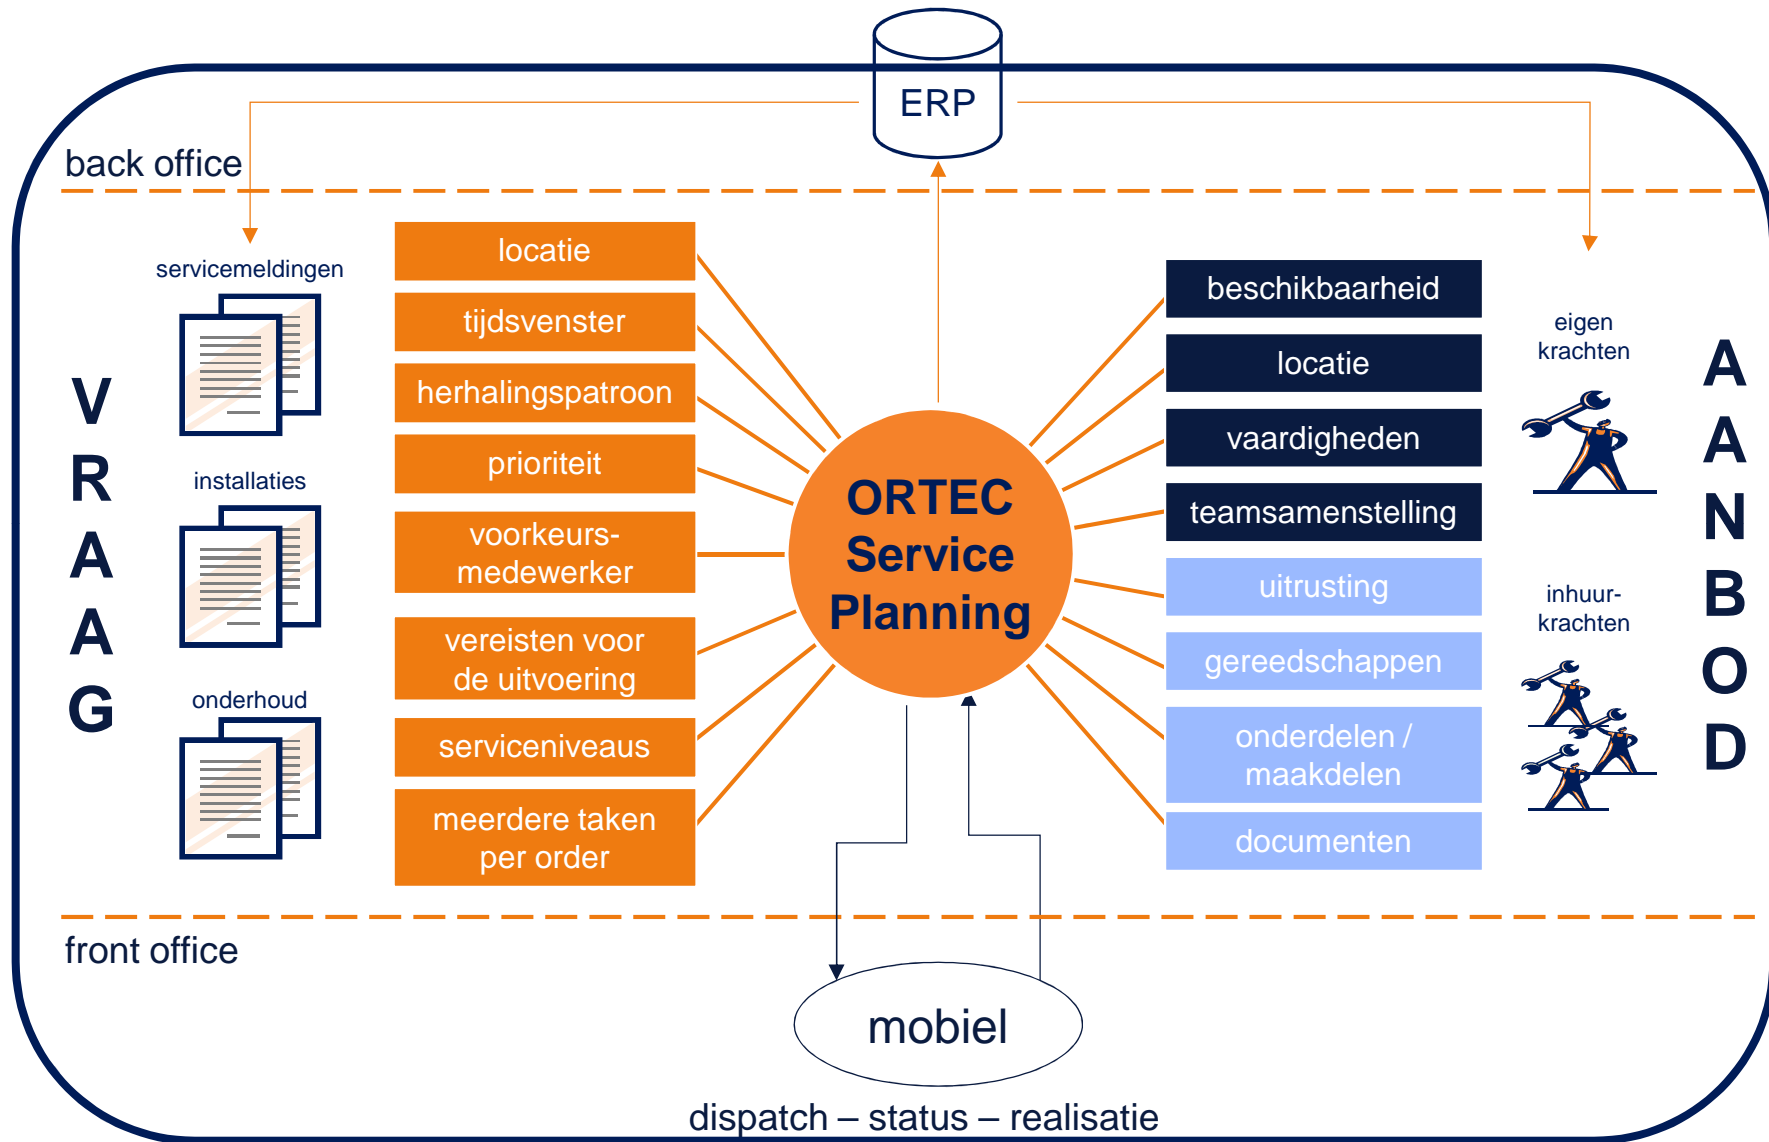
ERP

back office

servicemeldingen

installaties

onderhoud

VRAAG

locatie

tijdsvenster

herhalingspatroon

prioriteit

voorkeurs-medewerker

vereisten voor de uitvoering

serviceniveaus

meerdere taken per order

ORTEC Service Planning

beschikbaarheid

locatie

vaardigheden

teamsamenstelling

uitrusting

gereedschappen

onderdelen / maakdelen

documenten

eigen krachten

inhuur-krachten

AANBOD

front office

mobiel

dispatch – status – realisatie